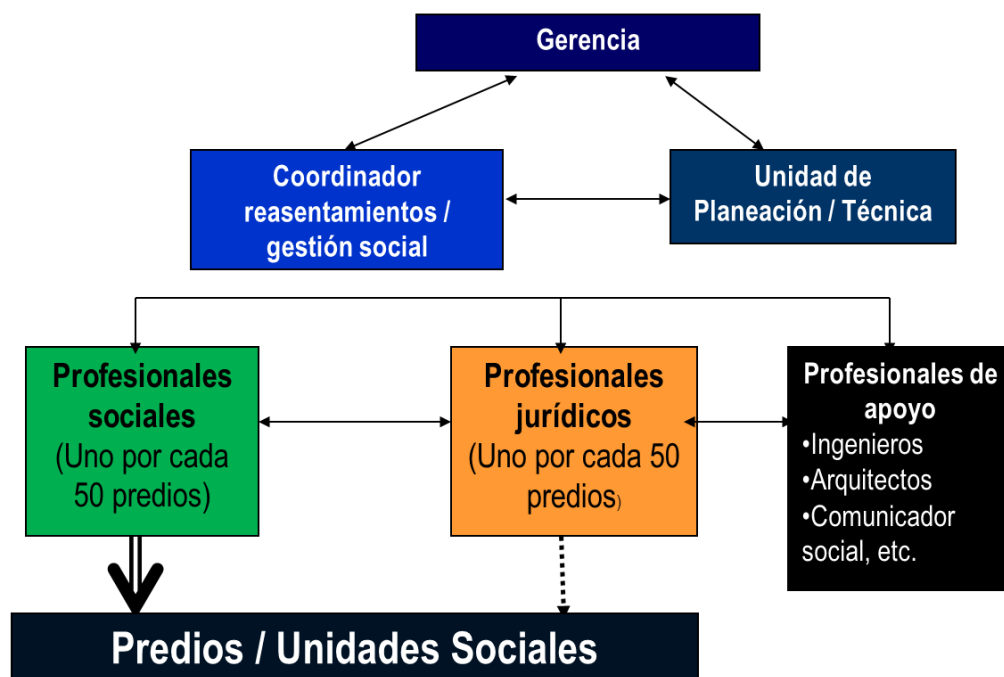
Gerencia

Coordinador reasentamientos / gestión social

Unidad de Planeación / Técnica

Profesionales sociales
(Uno por cada 50 predios)

Profesionales jurídicos
(Uno por cada 50 predios)

Profesionales de apoyo
•Ingenieros
•Arquitectos
•Comunicador social, etc.

Predios / Unidades Sociales